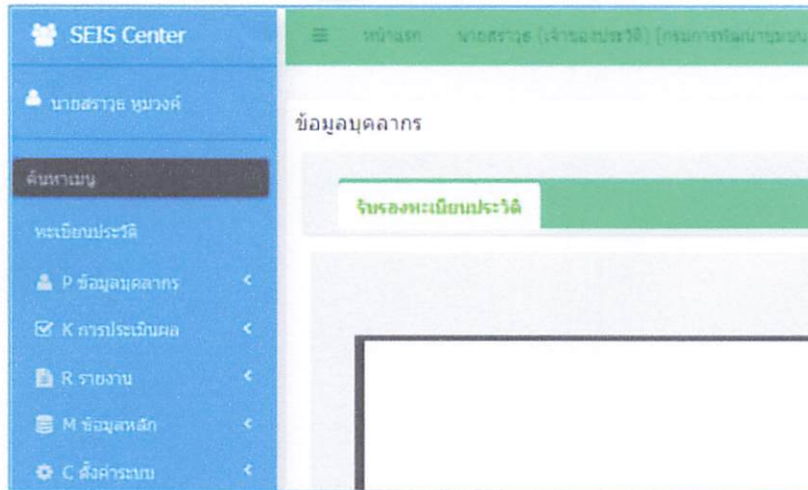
SEIS Center

☰ หน้าแรก นายสราวุธ (เจ้าของประวัติ) [กรมการพัฒนาชุมชน

นายสราวุธ หมูวงค์

ค้นหาเมนู

ทะเบียนประวัติ

P ข้อมูลบุคลากร

K การประเมินผล

R รายงาน

M ข้อมูลหลัก

C ตั้งค่าระบบ

ข้อมูลบุคลากร

รับรองทะเบียนประวัติ